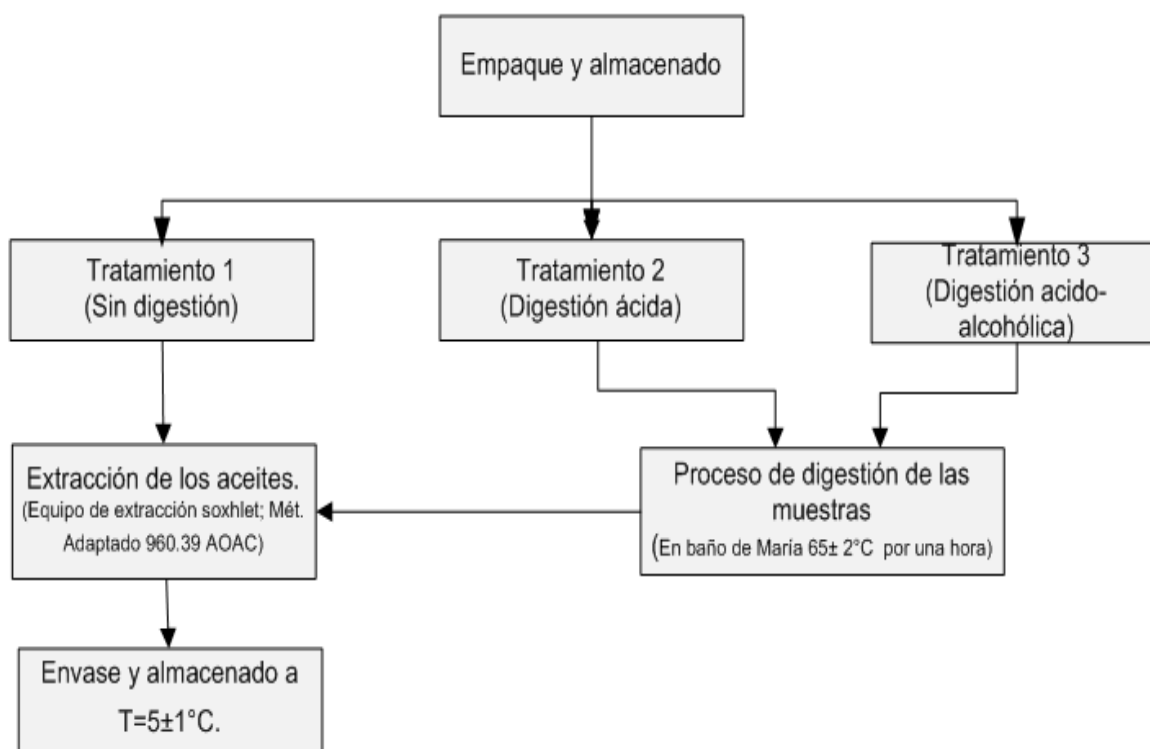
Empaque y almacenado

Tratamiento 1
(Sin digestión)

Tratamiento 2
(Digestión ácida)

Tratamiento 3
(Digestión acido-alcohólica)

Extracción de los aceites.
(Equipo de extracción soxhlet; Mét. Adaptado 960.39 AOAC)

Proceso de digestión de las muestras
(En baño de María 65± 2°C por una hora)

Envase y almacenado a
T=5±1°C.